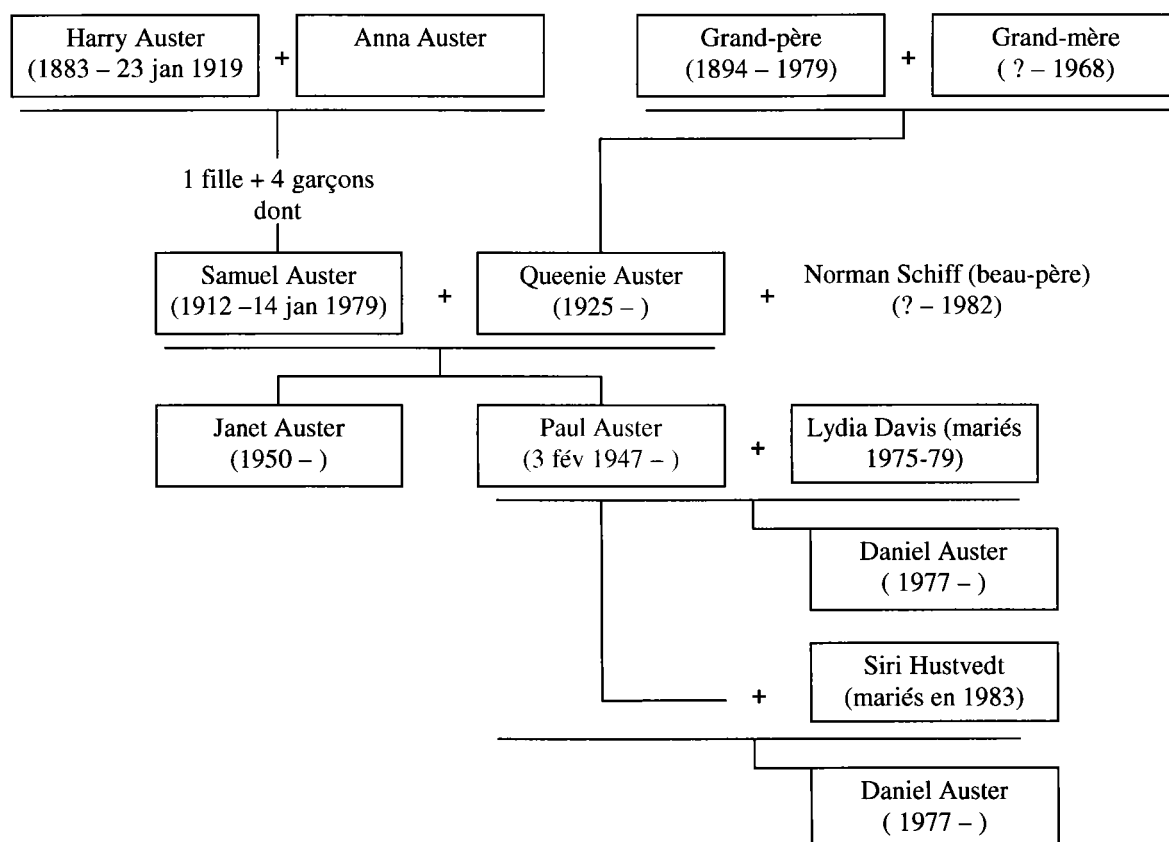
Harry Auster
(1883 – 23 jan 1919

+

Anna Auster

Grand-père
(1894 – 1979)

+

Grand-mère
( ? – 1968)

1 fille + 4 garçons
dont

Samuel Auster
(1912 –14 jan 1979)

+

Queenie Auster
(1925 – )

+

Norman Schiff (beau-père)
(? – 1982)

Janet Auster
(1950 – )

Paul Auster
(3 fév 1947 – )

+

Lydia Davis (mariés
1975-79)

Daniel Auster
( 1977 – )

+

Siri Hustvedt
(mariés en 1983)

Daniel Auster
( 1977 – )